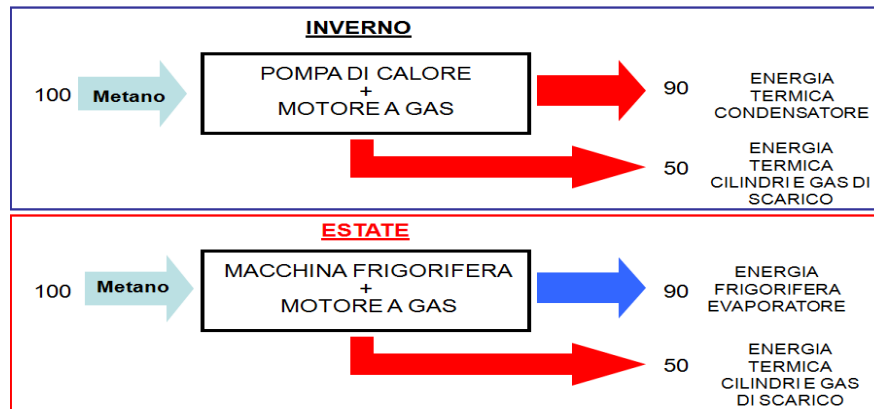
INVERNO

100 Metano

POMPA DI CALORE + MOTORE A GAS

90 ENERGIA TERMICA CONDENSATORE

50 ENERGIA TERMICA CILINDRI E GAS DI SCARICO

ESTATE

100 Metano

MACCHINA FRIGORIFERA + MOTORE A GAS

90 ENERGIA FRIGORIFERA EVAPORATORE

50 ENERGIA TERMICA CILINDRI E GAS DI SCARICO